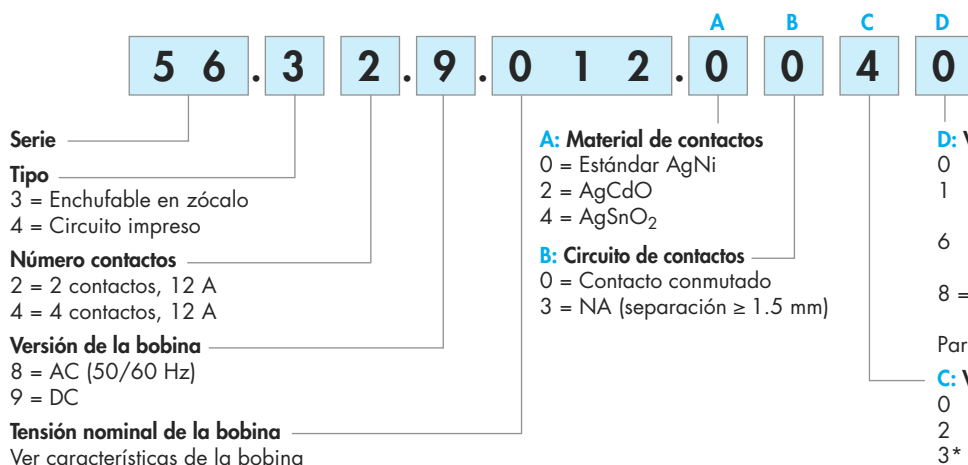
A B C D

5 6 . 3 2 . 9 . 0 1 2 . 0 0 4 0

Serie

Tipo
3 = Enchufable en zócalo
4 = Circuito impreso

Número contactos
2 = 2 contactos, 12 A
4 = 4 contactos, 12 A

Versión de la bobina
8 = AC (50/60 Hz)
9 = DC

Tensión nominal de la bobina
Ver características de la bobina

A: Material de contactos
0 = Estándar AgNi
2 = AgCdO
4 = $AgSnO_2$

B: Circuito de contactos
0 = Contacto conmutado
3 = NA (separación ≥ 1.5 mm)

D: V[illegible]
0
1

6

8 =

Par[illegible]

C: V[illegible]
0
2
3*